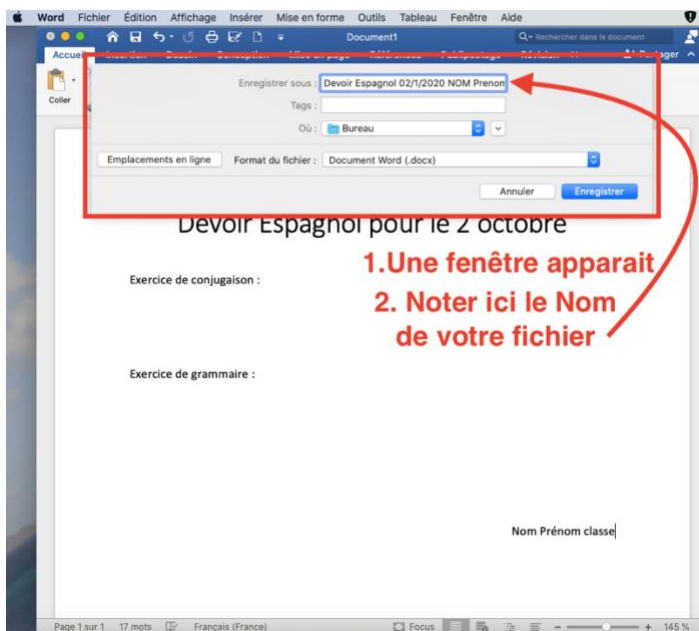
Word Fichier Édition Affichage Insérer Mise en forme Outils Tableau Fenêtre Aide

Document1

Rechercher dans le document

Accueil

Partager

Coller

Enregistrer sous : Devoir Espagnol 02/1/2020 NOM Prenon

Tags :

Où : Bureau

Emplacements en ligne

Format du fichier : Document Word (.docx)

Annuler

Enregistrer

Devoir Espagnol pour le 2 octobre

1.Une fenêtre apparait

Exercice de conjugaison :

2. Noter ici le Nom de votre fichier

Exercice de grammaire :

Nom Prénom classe

Page 1 sur 1 17 mots Français (France) Focus 145 %